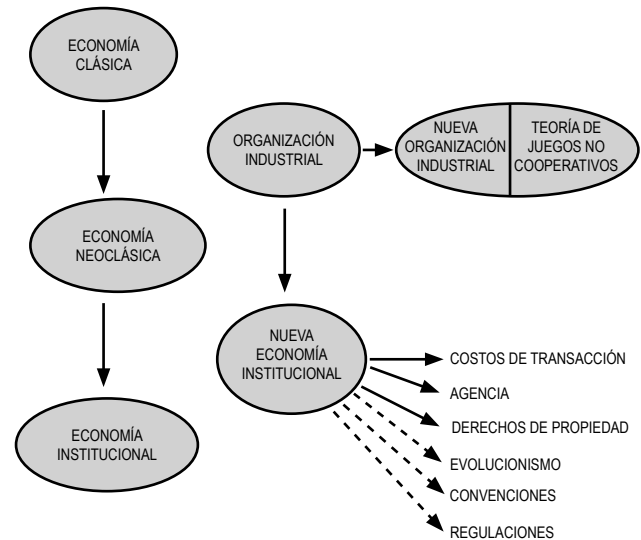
ECONOMÍA CLÁSICA

ECONOMÍA NEOCLÁSICA

ECONOMÍA INSTITUCIONAL

ORGANIZACIÓN INDUSTRIAL

NUEVA ORGANIZACIÓN INDUSTRIAL

TEORÍA DE JUEGOS NO COOPERATIVOS

NUEVA ECONOMÍA INSTITUCIONAL

COSTOS DE TRANSACCIÓN

AGENCIA

DERECHOS DE PROPIEDAD

EVOLUCIONISMO

CONVENCIONES

REGULACIONES